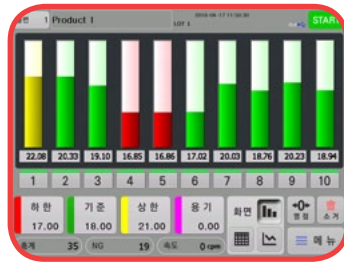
품번 Product 1
2018-08-17 11:50:30
LOT 1
START

22.08 20.33 19.10 16.85 16.86 17.02 20.03 18.76 20.23 18.94

1 2 3 4 5 6 7 8 9 10

하 한
17.00
기 준
18.00
상 한
21.00
용 기
0.00

화면
영 점
소 거

총계 35 NG 19 속도 0 cpm

메 뉴